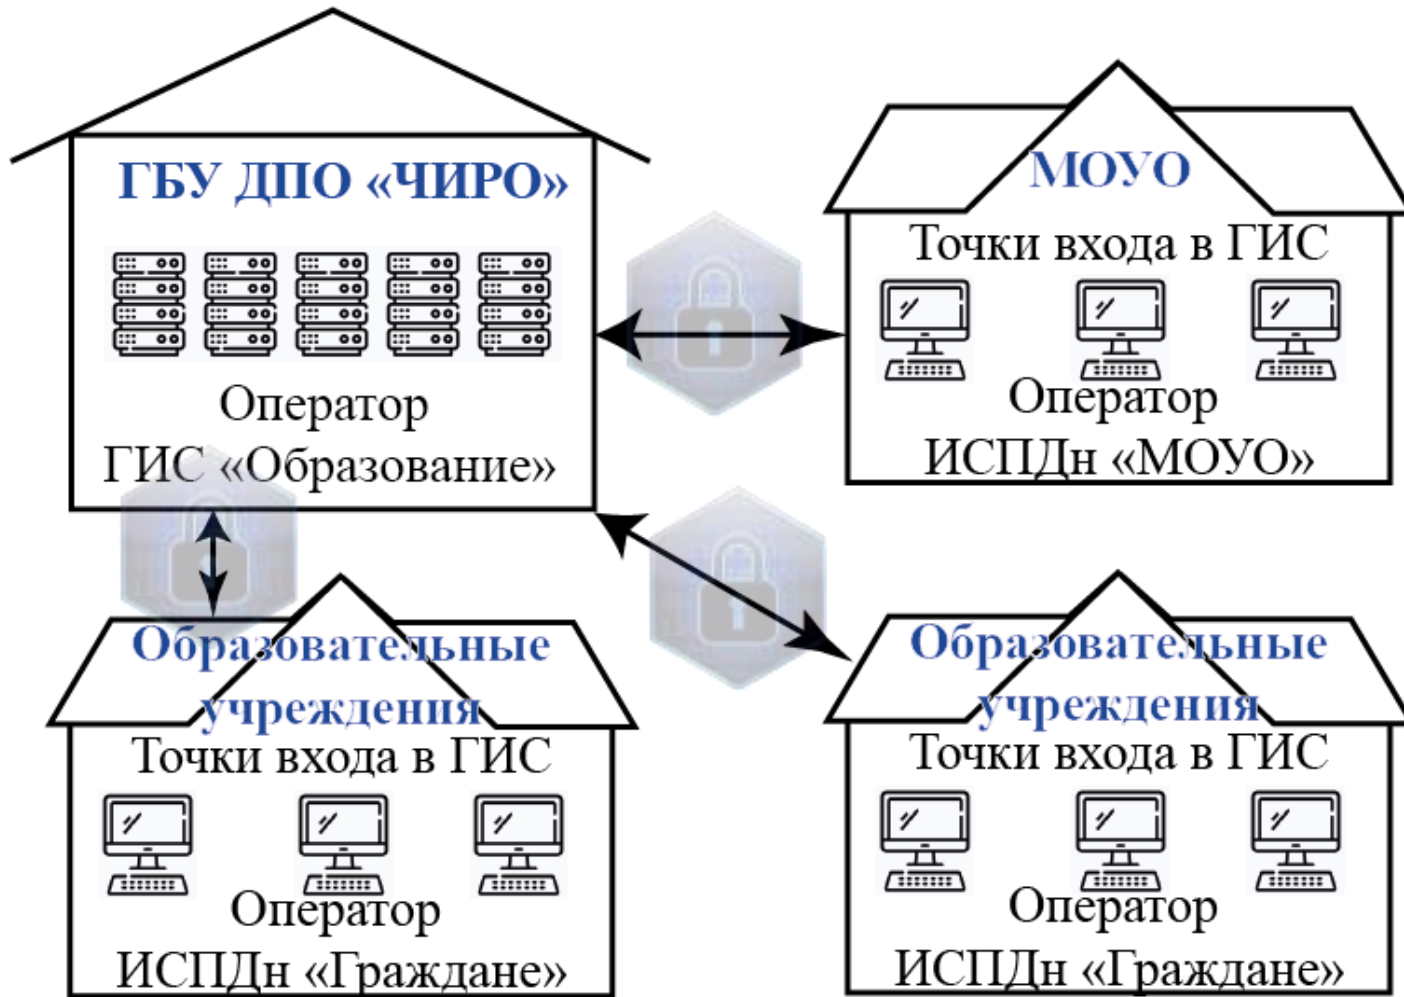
ГБУ ДПО «ЧИРО»

Оператор ГИС «Образование»

МОУО

Точки входа в ГИС

Оператор ИСПДн «МОУО»

Образовательные учреждения

Точки входа в ГИС

Оператор ИСПДн «Граждане»

Образовательные учреждения

Точки входа в ГИС

Оператор ИСПДн «Граждане»